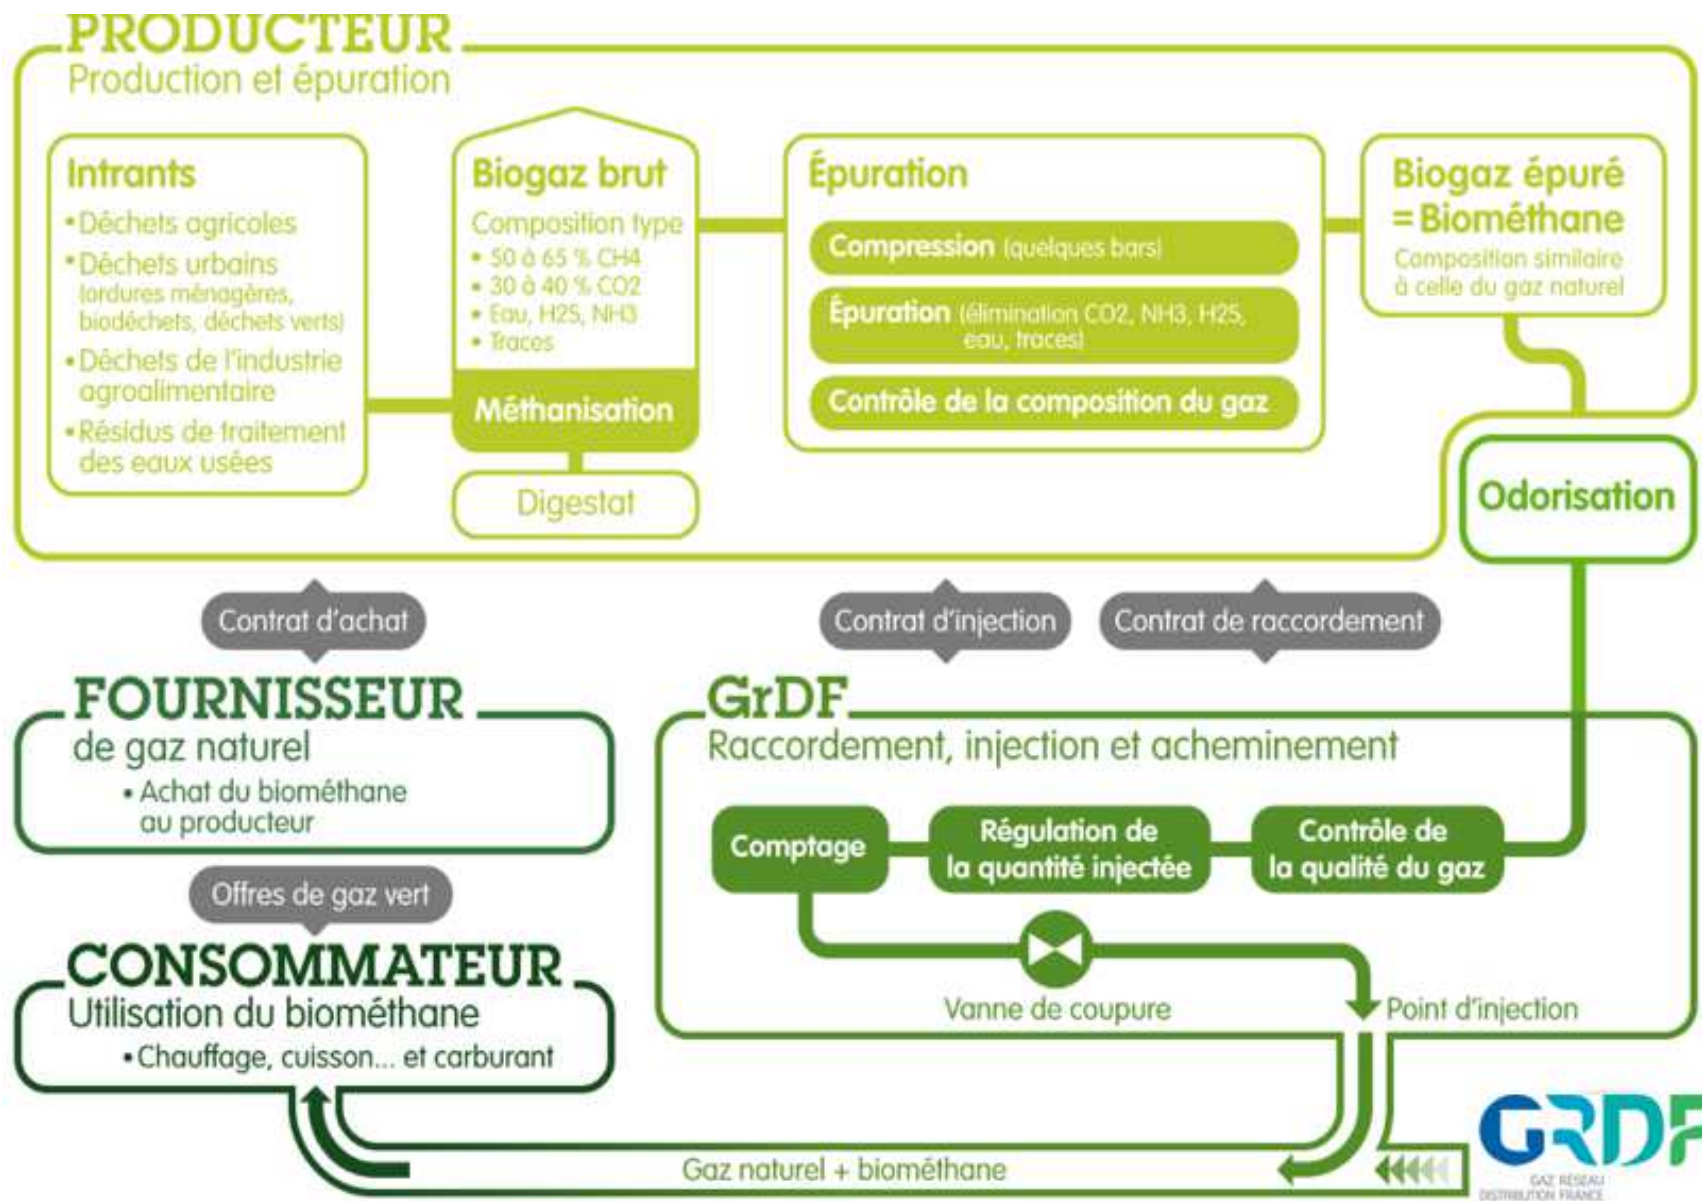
PRODUCTEUR
Production et épuration

Intrants
• Déchets agricoles
• Déchets urbains (ordures ménagères, biodéchets, déchets verts)
• Déchets de l'industrie agroalimentaire
• Résidus de traitement des eaux usées

Biogaz brut
Composition type
• 50 à 65 % CH4
• 30 à 40 % CO2
• Eau, H2S, NH3
• Traces

Méthanisation

Digestat

Épuration
Compression (quelques bars)
Épuration (élimination CO2, NH3, H2S, eau, traces)
Contrôle de la composition du gaz

Biogaz épuré = Biométhane
Composition similaire à celle du gaz naturel

Odorisation

Contrat d'achat

Contrat d'injection

Contrat de raccordement

FOURNISSEUR
de gaz naturel
• Achat du biométhane au producteur

Offres de gaz vert

CONSOMMATEUR
Utilisation du biométhane
• Chauffage, cuisson... et carburant

GrDF
Raccordement, injection et acheminement

Comptage

Régulation de la quantité injectée

Contrôle de la qualité du gaz

Vanne de coupure

Point d'injection

Gaz naturel + biométhane

GRDF
GAZ RÉSEAU DISTRIBUTION FRANCE